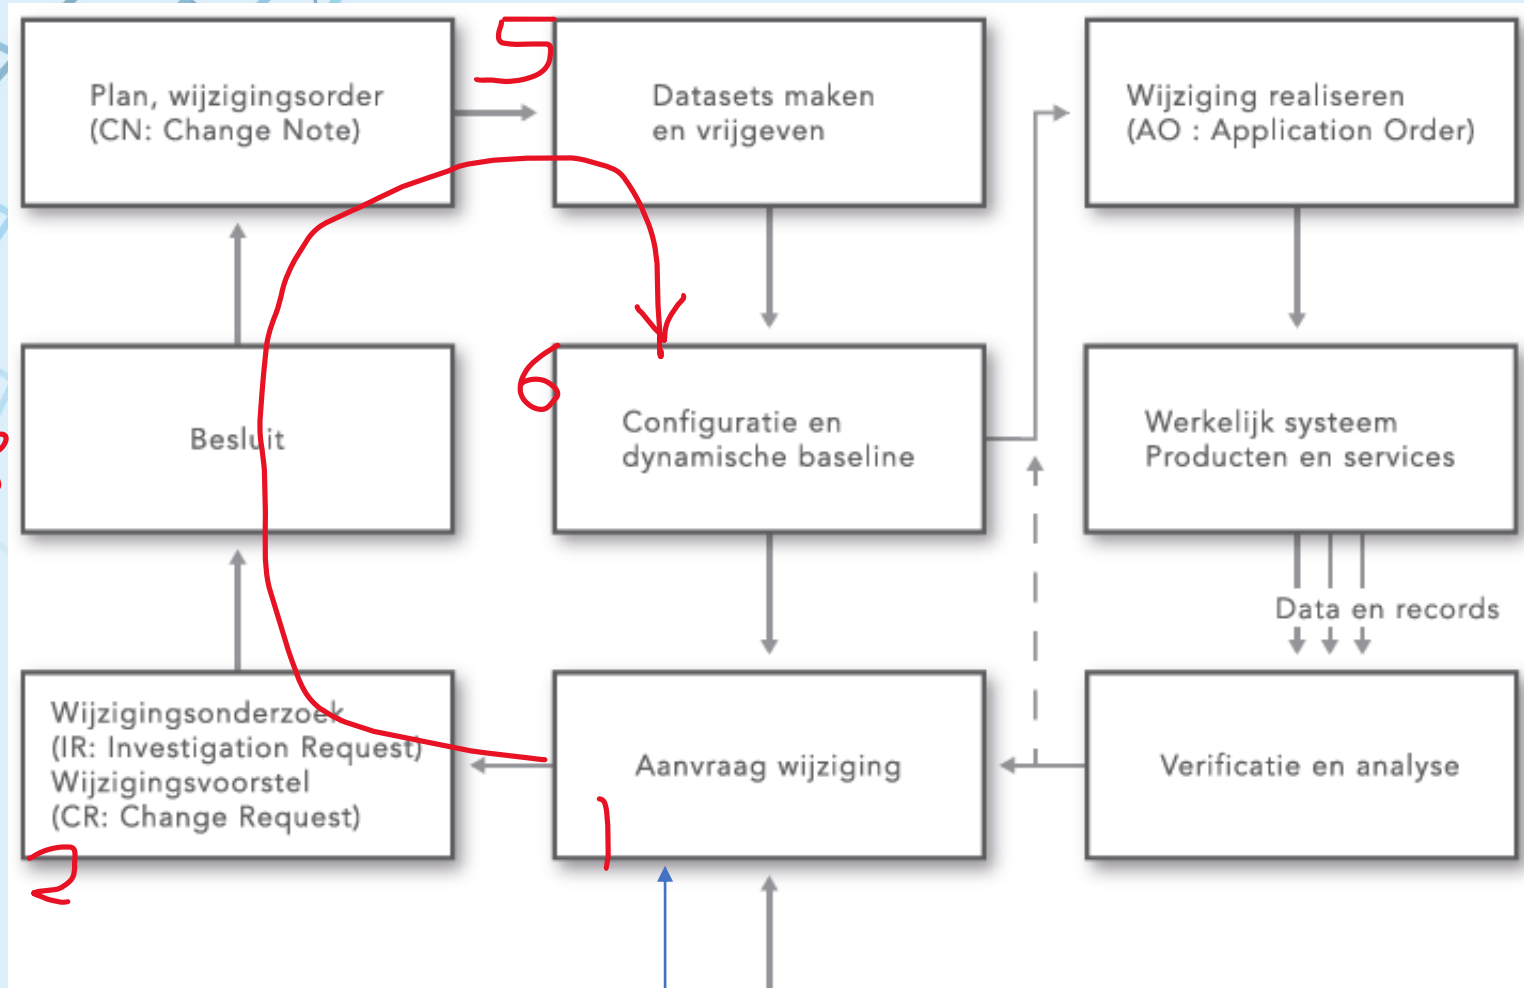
5

Plan, wijzigingsorder
(CN: Change Note)

Datasets maken
en vrijgeven

Wijziging realiseren
(AO : Application Order)

Besluit

6

Configuratie en
dynamische baseline

Werkelijk systeem
Producten en services

Data en records

Wijzigingsonderzoek
(IR: Investigation Request)
Wijzigingsvoorstel
(CR: Change Request)

2

Aanvraag wijziging

1

Verificatie en analyse